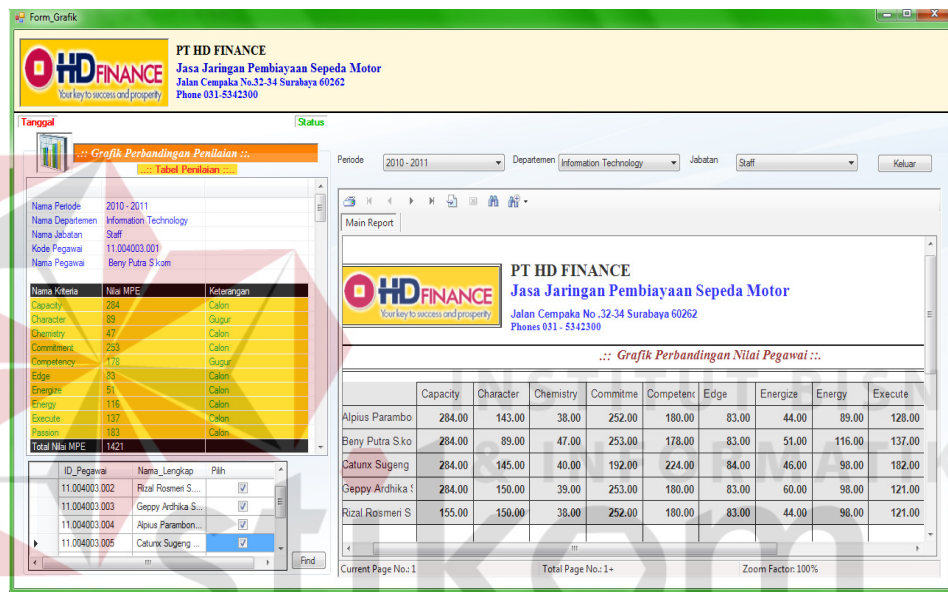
Form_Grafik

HDFINANCE
Your key to success and prosperity

PT HD FINANCE
Jasa Jaringan Pembiayaan Sepeda Motor
Jalan Cempaka No.32-34 Surabaya 60262
Phone 031-5342300

Tanggal
Status

.:: Grafik Perbandingan Penilaian ::.
.:: Tabel Penilaian ::.

Nama Periode 2010 - 2011
Nama Departemen Information Technology
Nama Jabatan Staff
Kode Pegawai 11.004003.001
Nama Pegawai Beny Putra S.kom

| Nama Kriteria | Nilai MPE | Keterangan |
|---|---|---|
| Capacity | 284 | Calon |
| Character | 89 | Gugur |
| Chemistry | 47 | Calon |
| Commitment | 253 | Calon |
| Competency | 178 | Gugur |
| Edge | 83 | Calon |
| Energize | 51 | Calon |
| Energy | 116 | Calon |
| Execute | 137 | Calon |
| Passion | 183 | Calon |
| Total Nilai MPE | 1421 | |

| ID_Pegawai | Nama_Lengkap | Pilih |
|---|---|---|
| 11.004003.002 | Rizal Rosmeri S... | ☑ |
| 11.004003.003 | Geppy Ardhika S... | ☑ |
| 11.004003.004 | Alpius Parambon... | ☑ |
| 11.004003.005 | Catunx Sugeng ... | ☑ |

Find

Periode 2010 - 2011
Departemen Information Technology
Jabatan Staff
Keluar

Main Report

HDFINANCE
Your key to success and prosperity

PT HD FINANCE
Jasa Jaringan Pembiayaan Sepeda Motor
Jalan Cempaka No .32-34 Surabaya 60262
Phones 031 - 5342300

.:: Grafik Perbandingan Nilai Pegawai ::.

| | Capacity | Character | Chemistry | Commitme | Competenc | Edge | Energize | Energy | Execute |
|---|---|---|---|---|---|---|---|---|---|
| Alpius Parambo | 284.00 | 143.00 | 38.00 | 252.00 | 180.00 | 83.00 | 44.00 | 89.00 | 128.00 |
| Beny Putra S.ko | 284.00 | 89.00 | 47.00 | 253.00 | 178.00 | 83.00 | 51.00 | 116.00 | 137.00 |
| Catunx Sugeng | 284.00 | 145.00 | 40.00 | 192.00 | 224.00 | 84.00 | 46.00 | 98.00 | 182.00 |
| Geppy Ardhika | 284.00 | 150.00 | 39.00 | 253.00 | 180.00 | 83.00 | 60.00 | 98.00 | 121.00 |
| Rizal Rosmeri S | 155.00 | 150.00 | 38.00 | 252.00 | 180.00 | 83.00 | 44.00 | 98.00 | 121.00 |

Current Page No.: 1
Total Page No.: 1+
Zoom Factor: 100%